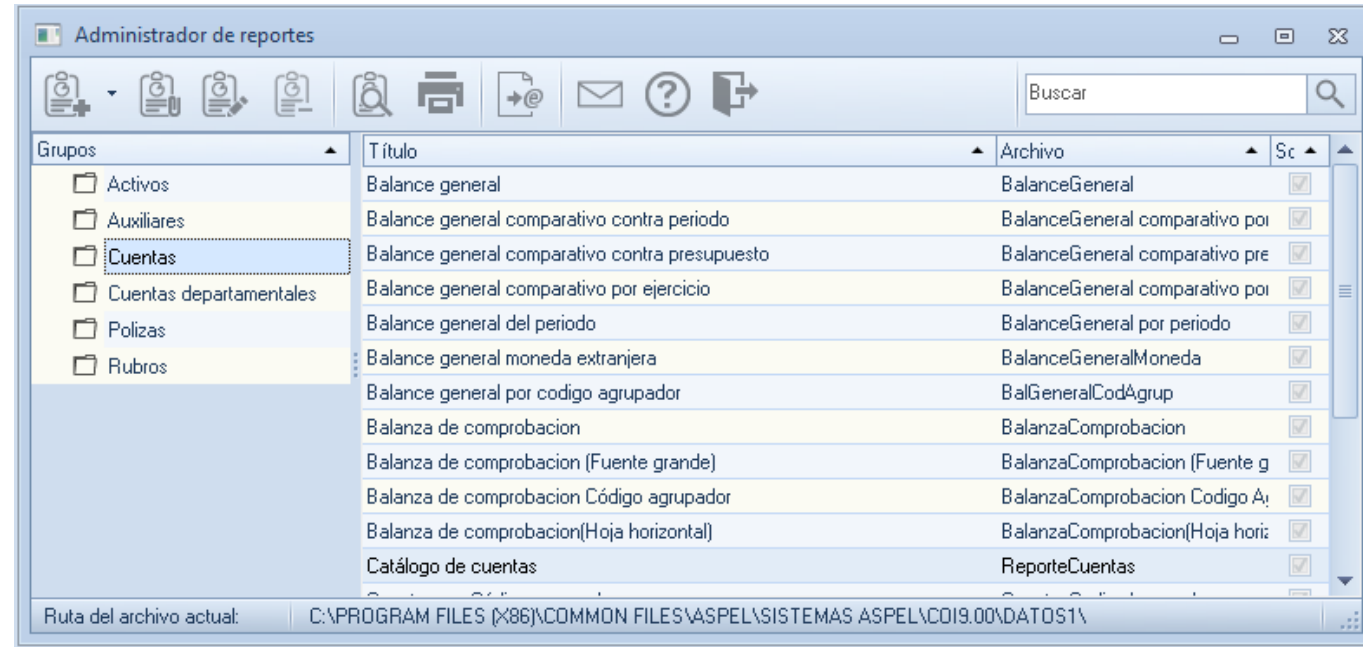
Administrador de reportes

Buscar

| Grupos |
|---|
| Activos |
| Auxiliares |
| Cuentas |
| Cuentas departamentales |
| Polizas |
| Rubros |

| Título | Archivo | Sc |
|---|---|---|
| Balance general | BalanceGeneral | |
| Balance general comparativo contra periodo | BalanceGeneral comparativo poi | |
| Balance general comparativo contra presupuesto | BalanceGeneral comparativo pre | |
| Balance general comparativo por ejercicio | BalanceGeneral comparativo poi | |
| Balance general del periodo | BalanceGeneral por periodo | |
| Balance general moneda extranjera | BalanceGeneralMoneda | |
| Balance general por codigo agrupador | BalGeneralCodAgrup | |
| Balanza de comprobacion | BalanzaComprobacion | |
| Balanza de comprobacion (Fuente grande) | BalanzaComprobacion (Fuente g | |
| Balanza de comprobacion Código agrupador | BalanzaComprobacion Codigo A | |
| Balanza de comprobacion(Hoja horizontal) | BalanzaComprobacion(Hoja horiz | |
| Catálogo de cuentas | ReporteCuentas | |
| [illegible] | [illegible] | |

Ruta del archivo actual: C:\PROGRAM FILES (X86)\COMMON FILES\ASPEL\SISTEMAS ASPEL\COI9.00\DATOS1\